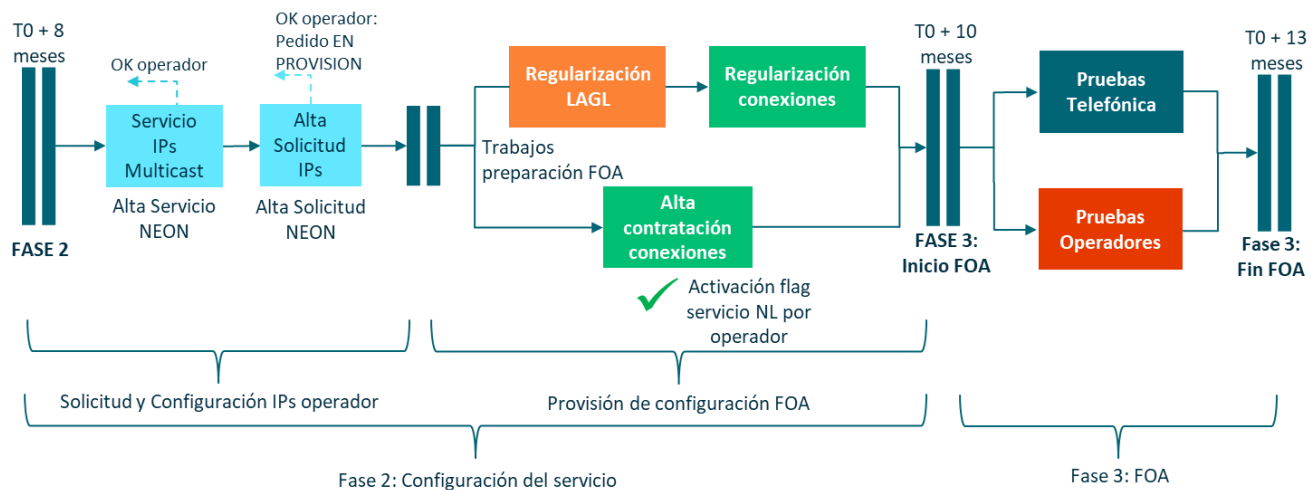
T0 + 8 meses

FASE 2

OK operador

Servicio IPs Multicast

Alta Servicio NEON

OK operador: Pedido EN PROVISION

Alta Solicitud IPs

Alta Solicitud NEON

Regularización LAGL

Regularización conexiones

Trabajos preparación FOA

Alta contratación conexiones

Activación flag servicio NL por operador

T0 + 10 meses

FASE 3: Inicio FOA

Pruebas Telefónica

Pruebas Operadores

T0 + 13 meses

Fase 3: Fin FOA

Solicitud y Configuración IPs operador

Provisión de configuración FOA

Fase 2: Configuración del servicio

Fase 3: FOA